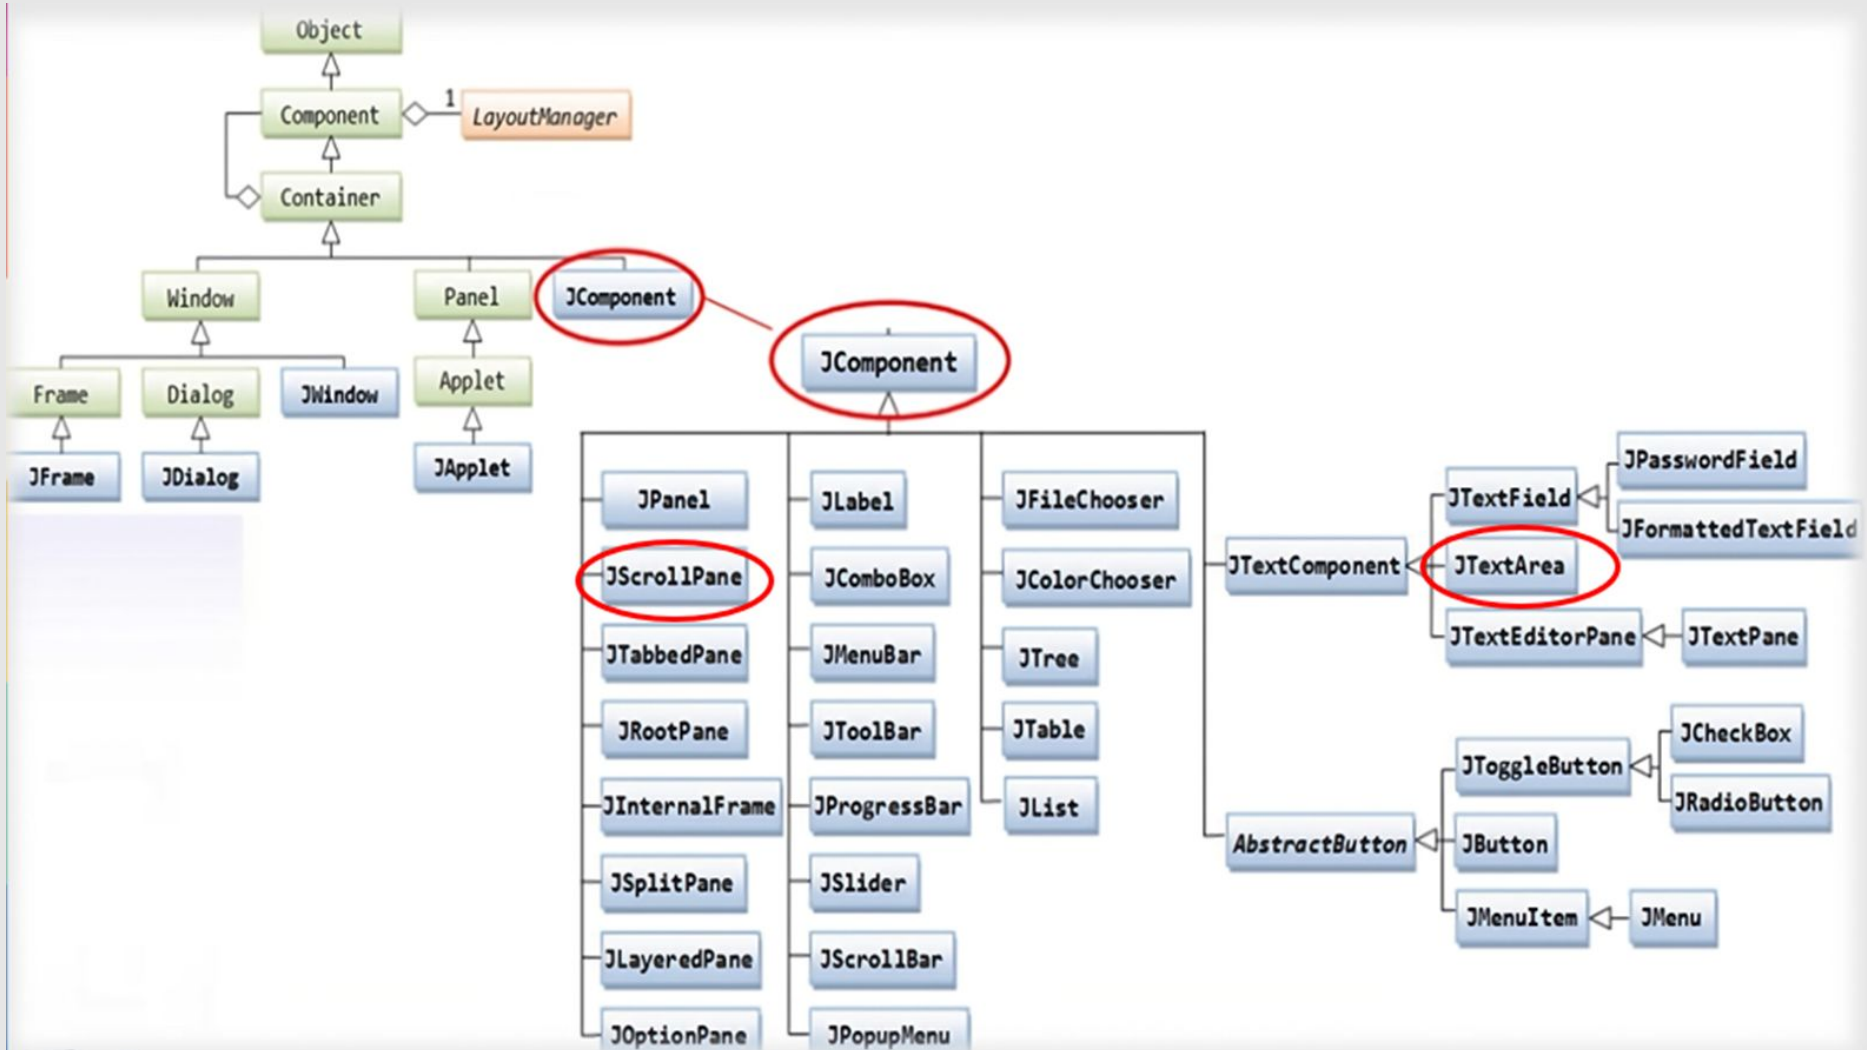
Object

Component

1

LayoutManager

Container

Window

Panel

JComponent

Frame

Dialog

JWindow

Applet

JFrame

JDialog

JApplet

JComponent

JPanel

JScrollPane

JTabbedPane

JRootPane

JInternalFrame

JSplitPane

JLayeredPane

JOptionPane

JLabel

JComboBox

JMenuBar

JToolBar

JProgressBar

JSlider

JScrollBar

JPopupMenu

JFileChooser

JColorChooser

JTree

JTable

JList

JTextComponent

JTextField

JPasswordField

JFormattedTextField

JTextArea

JTextEditorPane

JTextPane

AbstractButton

JToggleButton

JCheckBox

JRadioButton

JButton

JMenuItem

JMenu